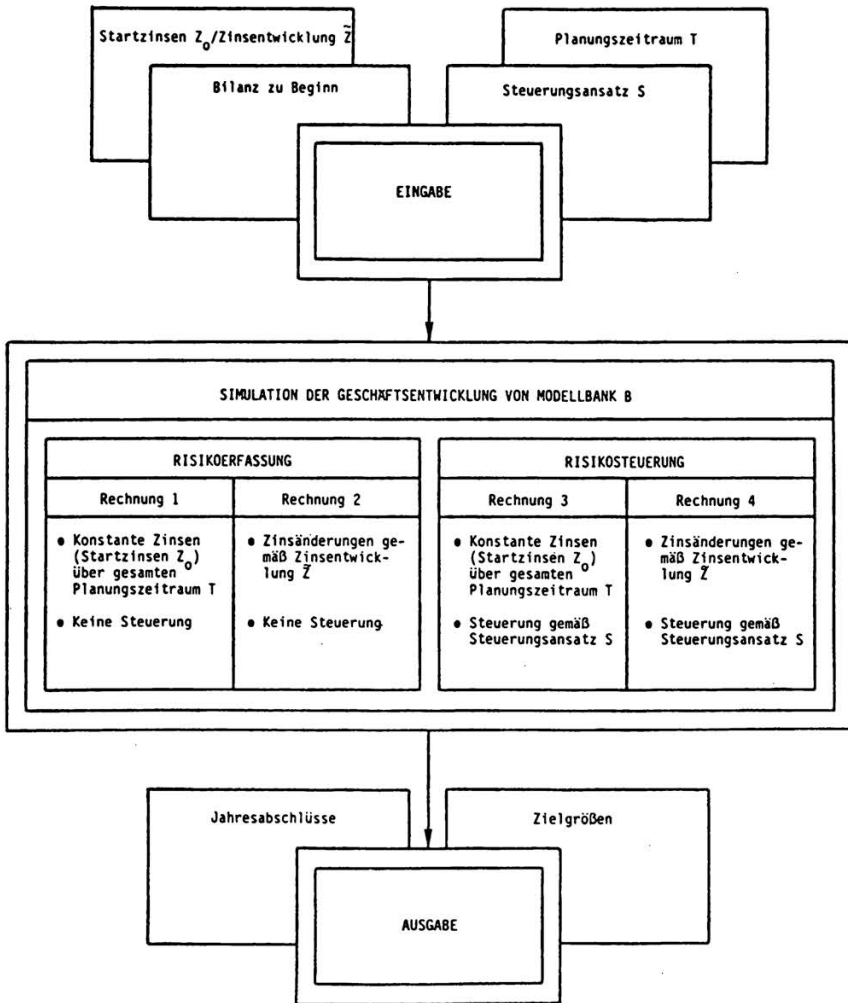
Startzinsen $Z_o$/Zinsentwicklung $\tilde{Z}$

Planungszeitraum T

Bilanz zu Beginn

Steuerungsansatz S

EINGABE

SIMULATION DER GESCHÄFTSENTWICKLUNG VON MODELLBANK B

RISIKOERFASSUNG

Rechnung 1

• Konstante Zinsen (Startzinsen $Z_o$) über gesamten Planungszeitraum T

• Keine Steuerung

Rechnung 2

• Zinsänderungen gemäß Zinsentwicklung $\tilde{Z}$

• Keine Steuerung

RISIKOSTEUERUNG

Rechnung 3

• Konstante Zinsen (Startzinsen $Z_o$) über gesamten Planungszeitraum T

• Steuerung gemäß Steuerungsansatz S

Rechnung 4

• Zinsänderungen gemäß Zinsentwicklung $\tilde{Z}$

• Steuerung gemäß Steuerungsansatz S

Jahresabschlüsse

Zielgrößen

AUSGABE